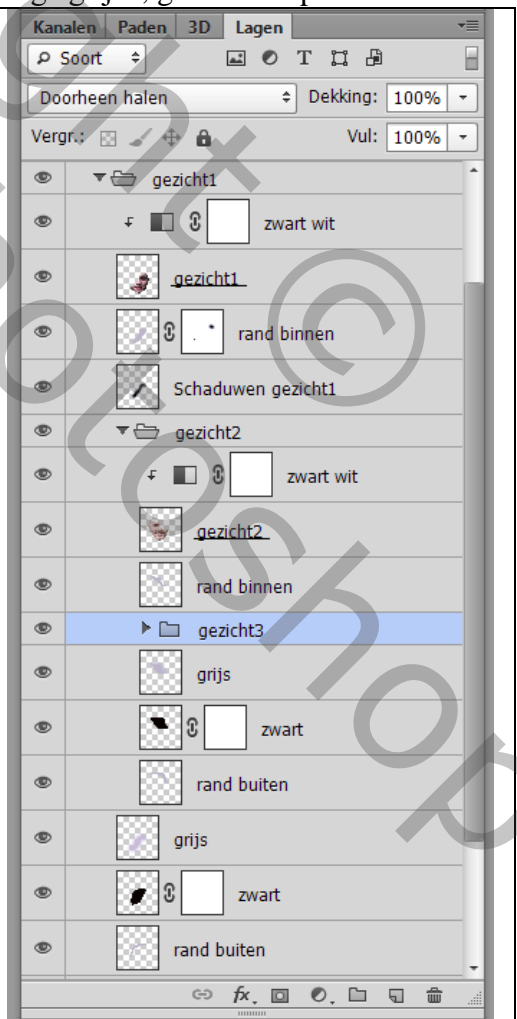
Kanalen Paden 3D Lagen

Soort

Doorheen halen

Dekking: 100%

Vergr.:

Vul: 100%

gezicht1

zwart wit

gezicht1

rand binnen

Schaduwen gezicht1

gezicht2

zwart wit

gezicht2

rand binnen

gezicht3

grijs

zwart

rand buiten

grijs

zwart

rand buiten

fx